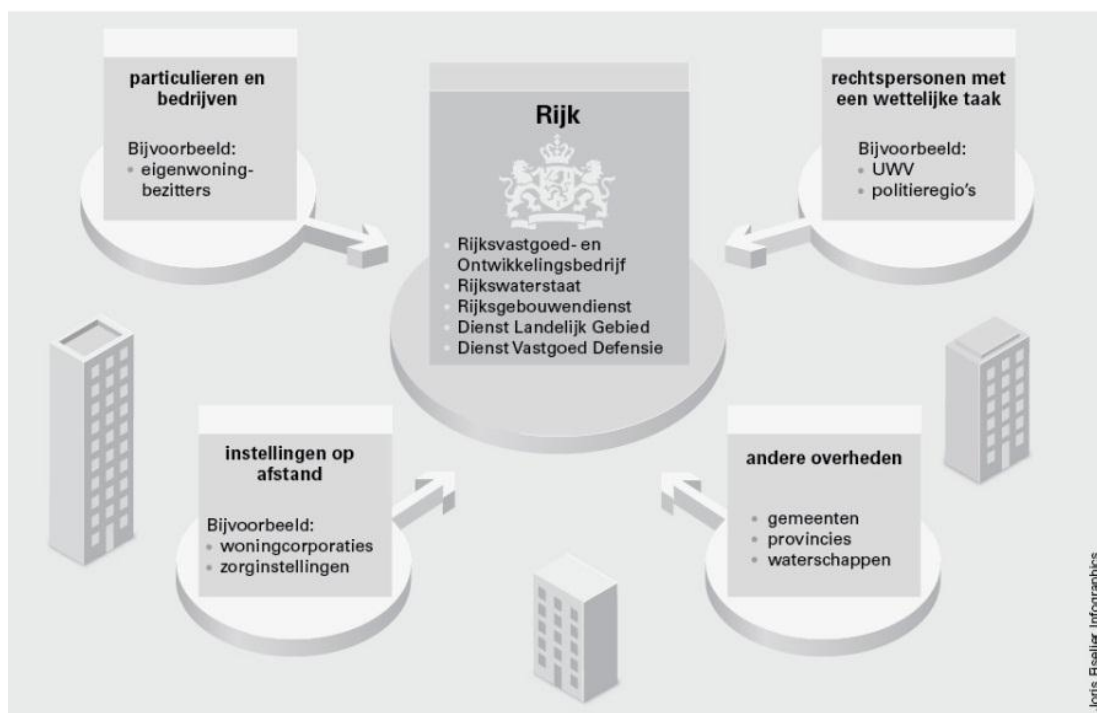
particulieren en bedrijven

Bijvoorbeeld:
- eigenwoningbezitters

Rijk

- Rijksvastgoed- en Ontwikkelingsbedrijf
- Rijkswaterstaat
- Rijksgebouwendienst
- Dienst Landelijk Gebied
- Dienst Vastgoed Defensie

rechtspersonen met een wettelijke taak

Bijvoorbeeld:
- UWV
- politieregio's

instellingen op afstand

Bijvoorbeeld:
- woningcorporaties
- zorginstellingen

andere overheden

- gemeenten
- provincies
- waterschappen

Joris Fiselier Infographics